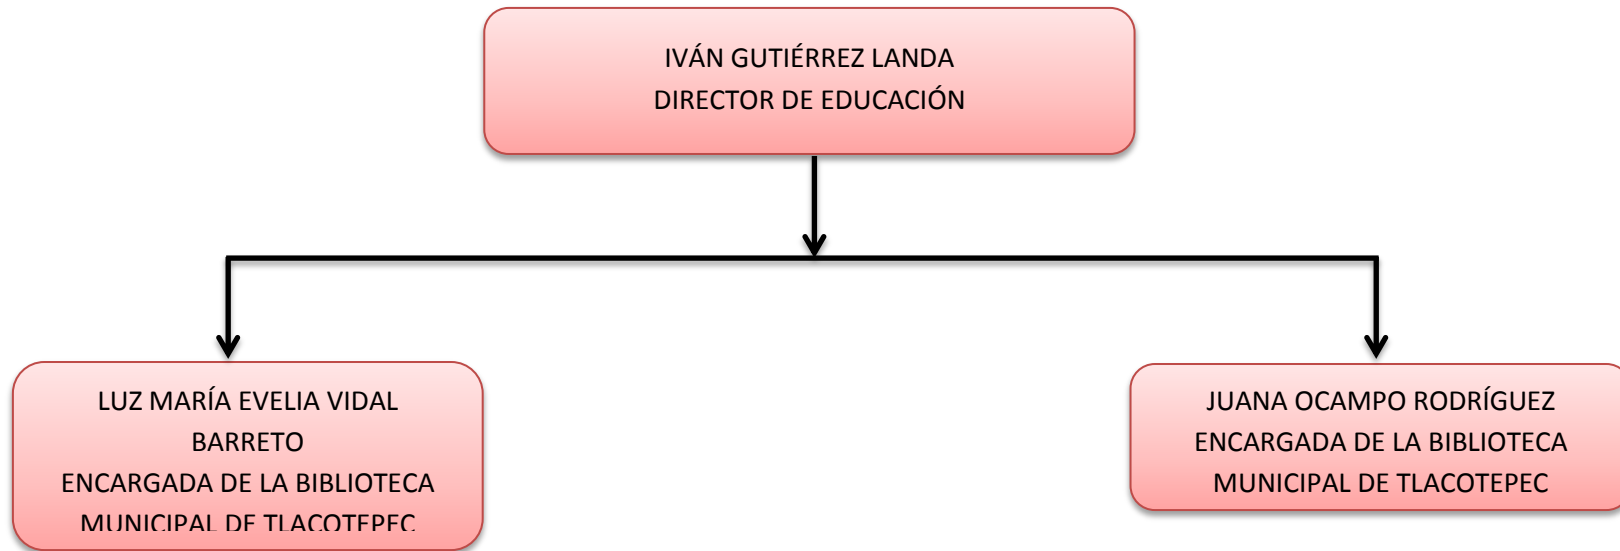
IVÁN GUTIÉRREZ LANDA
DIRECTOR DE EDUCACIÓN

LUZ MARÍA EVELIA VIDAL BARRETO
ENCARGADA DE LA BIBLIOTECA MUNICIPAL DE TLACOTEPEC

JUANA OCAMPO RODRÍGUEZ
ENCARGADA DE LA BIBLIOTECA MUNICIPAL DE TLACOTEPEC